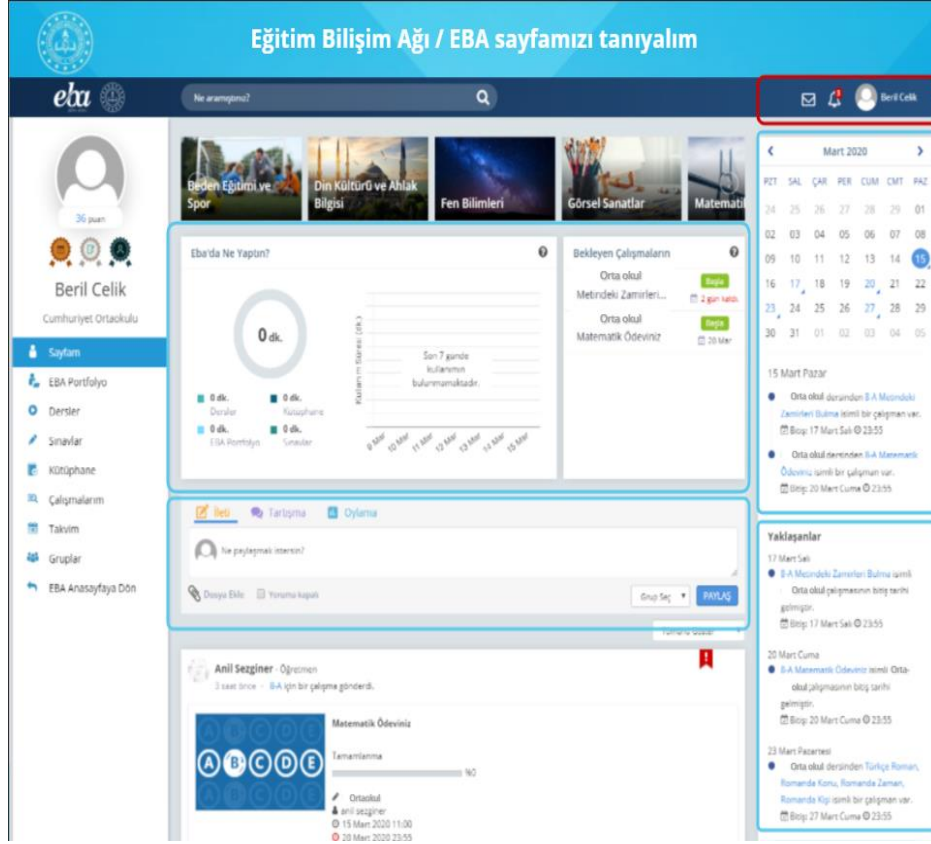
Eğitim Bilişim Ağı / EBA sayfamızı tanıyalım

eba

Ne aramıştınız?

Beril Celik

36 puan

Beril Celik

Cumhuriyet Ortaokulu

Sayfam
EBA Portfolyo
Dersler
Sınavlar
Kütüphane
Çalışmalarım
Takvim
Gruplar
EBA Anasayfaya Dön

Beden Eğitimi ve Spor
Din Kültürü ve Ahlak Bilgisi
Fen Bilimleri
Görsel Sanatlar
Matemati

Eba'da Ne Yaptın?

0 dk.

0 dk. Dersler
0 dk. Kütüphane
0 dk. EBA Portfolyo
0 dk. Sınavlar

Kullanım Süresi (dk.)

Son 7 günde kullanımın bulunmamaktadır.

9 Mar 10 Mar 11 Mar 12 Mar 13 Mar 14 Mar 15 Mar

Bekleyen Çalışmaların

Orta okul Metindeki Zamirleri...
Başla
2 gün kaldı

Orta okul Matematik Ödeviniz
Başla
20 Mar

İleti   Tartışma   Oylama

Ne paylaşmak istersin?

Dosya Ekle   Yorumu kapat

Grup Seç   PAYLAŞ

Anil Sezginer - Öğretmen
3 saat önce · 8-A için bir çalışma gönderdi.

Matematik Ödeviniz

Tamamlanma
%0

Ortaokul
anil sezginer
15 Mart 2020 11:00
20 Mart 2020 23:55

Mart 2020

| PZT | SAL | ÇAR | PER | CUM | CMT | PAZ |
|---|---|---|---|---|---|---|
| 24 | 25 | 26 | 27 | 28 | 29 | 01 |
| 02 | 03 | 04 | 05 | 06 | 07 | 08 |
| 09 | 10 | 11 | 12 | 13 | 14 | 15 |
| 16 | 17 | 18 | 19 | 20 | 21 | 22 |
| 23 | 24 | 25 | 26 | 27 | 28 | 29 |
| 30 | 31 | 01 | 02 | 03 | 04 | 05 |

15 Mart Pazar

Orta okul dersinden 8-A Metindeki Zamirleri Bulma isimli bir çalışman var.
Bitiş: 17 Mart Salı 23:55

Orta okul dersinden 8-A Matematik Ödeviniz isimli bir çalışman var.
Bitiş: 20 Mart Cuma 23:55

Yaklaşanlar

17 Mart Salı
8-A Metindeki Zamirleri Bulma isimli Orta okul çalışmasının bitiş tarihi gelmiştir.
Bitiş: 17 Mart Salı 23:55

20 Mart Cuma
8-A Matematik Ödeviniz isimli Orta okul çalışmasının bitiş tarihi gelmiştir.
Bitiş: 20 Mart Cuma 23:55

23 Mart Pazartesi
Orta okul dersinden Türkçe Roman, Romanda Konu, Romanda Zaman, Romanda Kişi isimli bir çalışman var.
Bitiş: 27 Mart Cuma 23:55